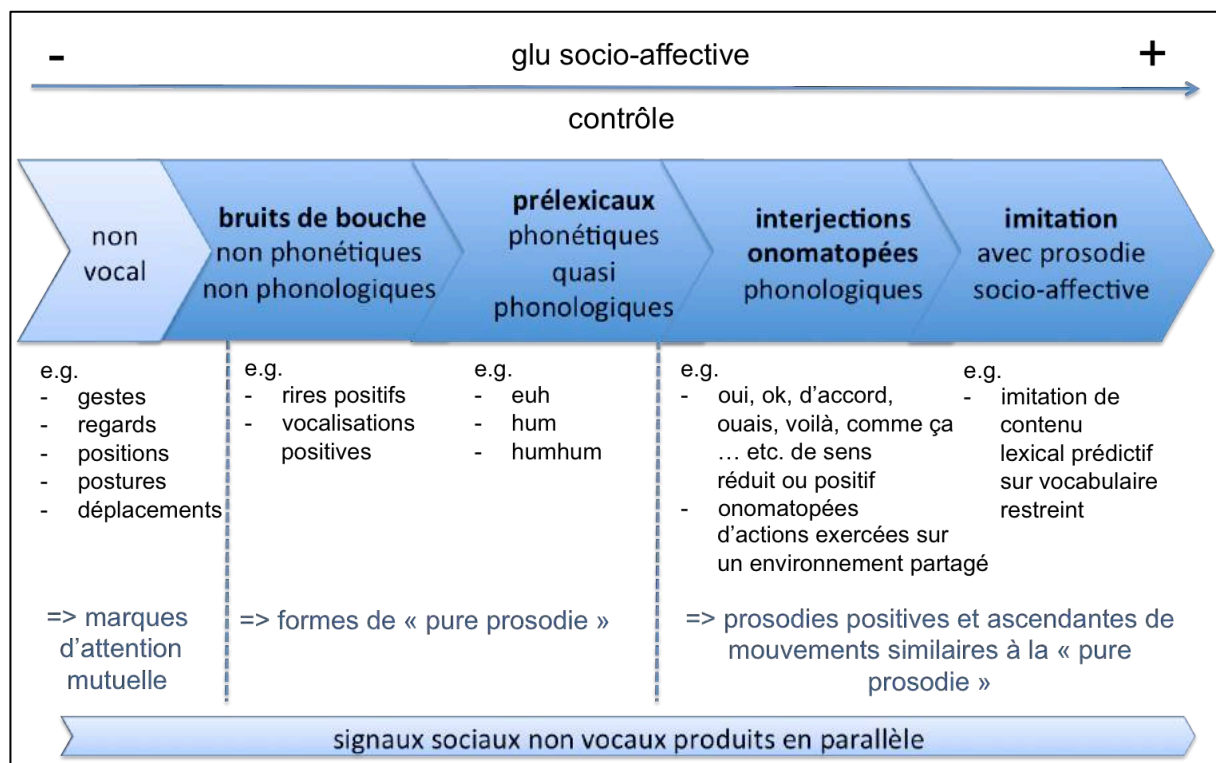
- glu socio-affective +

contrôle

non vocal

**bruits de bouche** non phonétiques non phonologiques

**prélexicaux** phonétiques quasi phonologiques

**interjections onomatopées** phonologiques

**imitation** avec prosodie socio-affective

e.g.
- gestes
- regards
- positions
- postures
- déplacements

e.g.
- rires positifs
- vocalisations positives

e.g.
- euh
- hum
- humhum

e.g.
- oui, ok, d'accord, ouais, voilà, comme ça … etc. de sens réduit ou positif
- onomatopées d'actions exercées sur un environnement partagé

e.g.
- imitation de contenu lexical prédictif sur vocabulaire restreint

=> marques d'attention mutuelle

=> formes de « pure prosodie »

=> prosodies positives et ascendantes de mouvements similaires à la « pure prosodie »

signaux sociaux non vocaux produits en parallèle